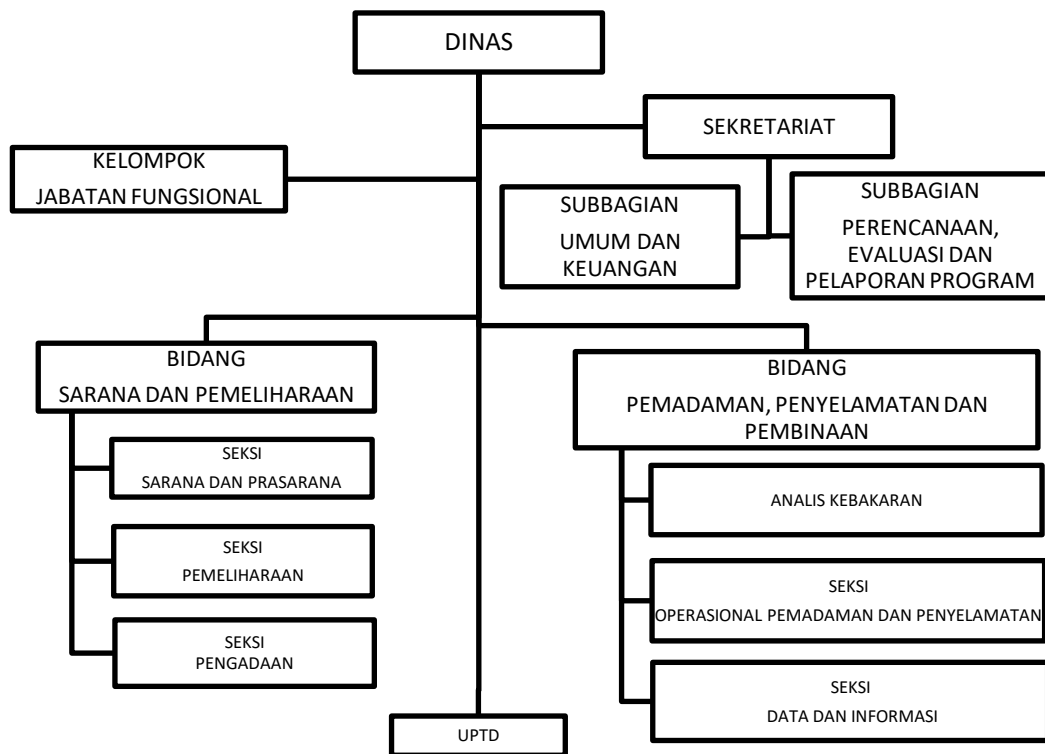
DINAS

SEKRETARIAT

KELOMPOK
JABATAN FUNGSIONAL

SUBBAGIAN
UMUM DAN KEUANGAN

SUBBAGIAN
PERENCANAAN, EVALUASI DAN PELAPORAN PROGRAM

BIDANG
SARANA DAN PEMELIHARAAN

SEKSI
SARANA DAN PRASARANA

SEKSI
PEMELIHARAAN

SEKSI
PENGADAAN

BIDANG
PEMADAMAN, PENYELAMATAN DAN PEMBINAAN

ANALIS KEBAKARAN

SEKSI
OPERASIONAL PEMADAMAN DAN PENYELAMATAN

SEKSI
DATA DAN INFORMASI

UPTD